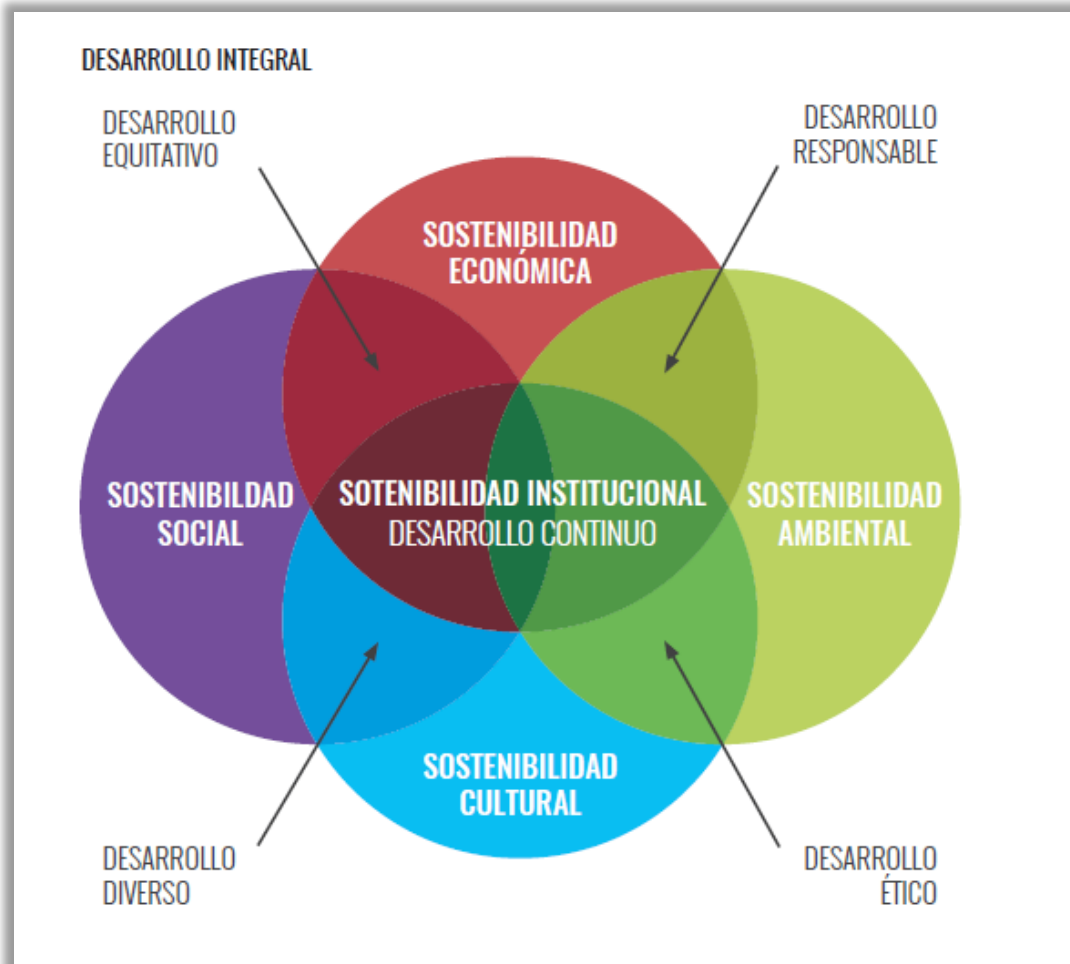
DESARROLLO INTEGRAL

DESARROLLO EQUITATIVO

DESARROLLO RESPONSABLE

SOSTENIBILIDAD ECONÓMICA

SOSTENIBILDAD SOCIAL

SOTENIBILIDAD INSTITUCIONAL
DESARROLLO CONTINUO

SOSTENIBILIDAD AMBIENTAL

SOSTENIBILIDAD CULTURAL

DESARROLLO DIVERSO

DESARROLLO ÉTICO